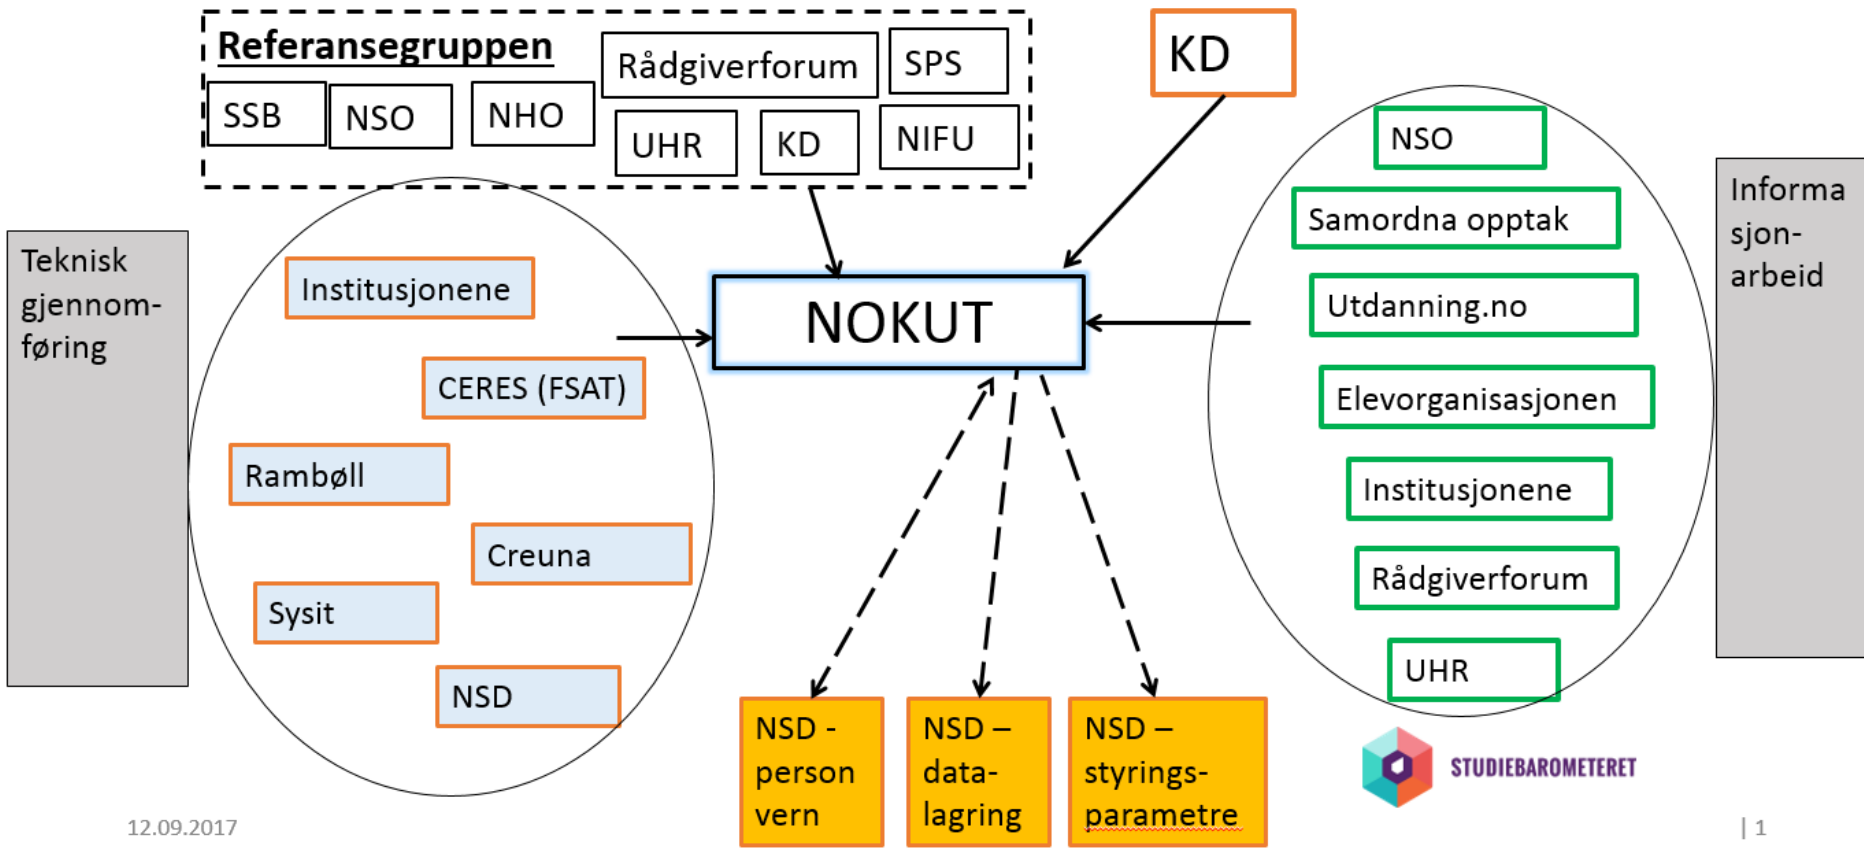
Referansegruppen

SSB

NSO

NHO

Rådgiverforum

SPS

UHR

KD

NIFU

KD

Teknisk gjennomføring

Institusjonene

CERES (FSAT)

Rambøll

Creuna

Sysit

NSD

NOKUT

NSD - person vern

NSD – data-lagring

NSD – styrings-parametre

NSO

Samordna opptak

Utdanning.no

Elevorganisasjonen

Institusjonene

Rådgiverforum

UHR

Informasjon-arbeid

STUDIEBAROMETERET

12.09.2017

| 1